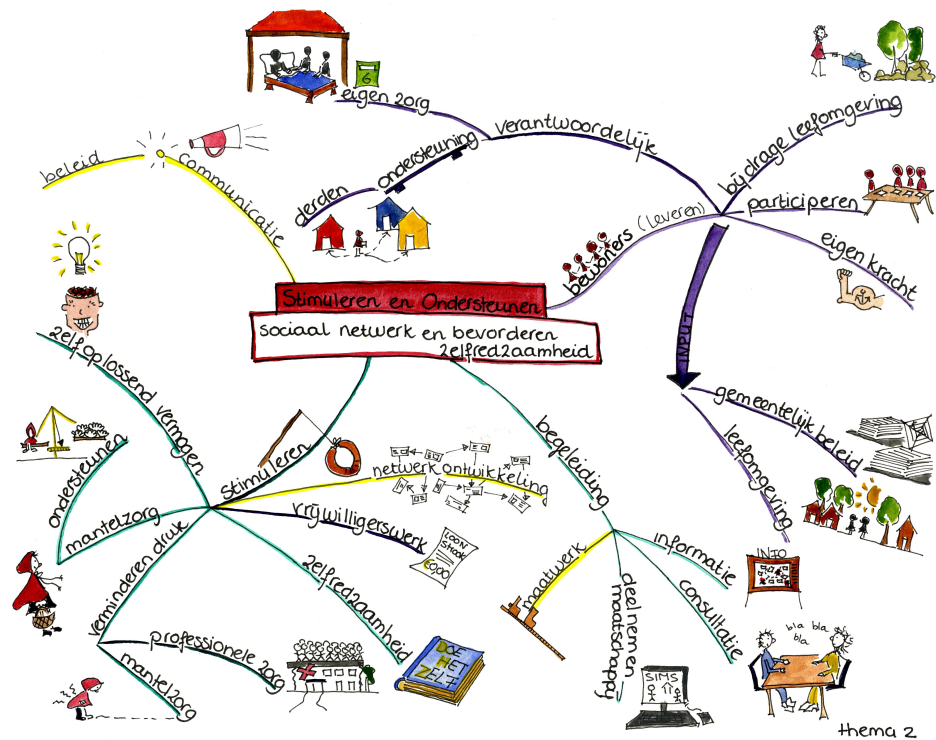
Stimuleren en Ondersteunen
sociaal netwerk en bevorderen zelfredzaamheid

eigen zorg
6
verantwoordelijk
derden
ondersteuning
bijdrage leefomgeving
participeren
bewoners (Leveren)
eigen kracht
INPUT
gemeentelijk beleid
leefomgeving

beleid
communicatie

zelfoplossend vermogen
ondersteunen
mantelzorg
verminderen druk
professionele zorg
mantelzorg
stimuleren
netwerk ontwikkeling
vrijwilligerswerk
LOON STROOK
zelfredzaamheid
DOE HET ZELF

begeleiding
maatwerk
deelnemen maatschappij
SIMS
consultatie
informatie
INFO
bla bla bla

thema 2